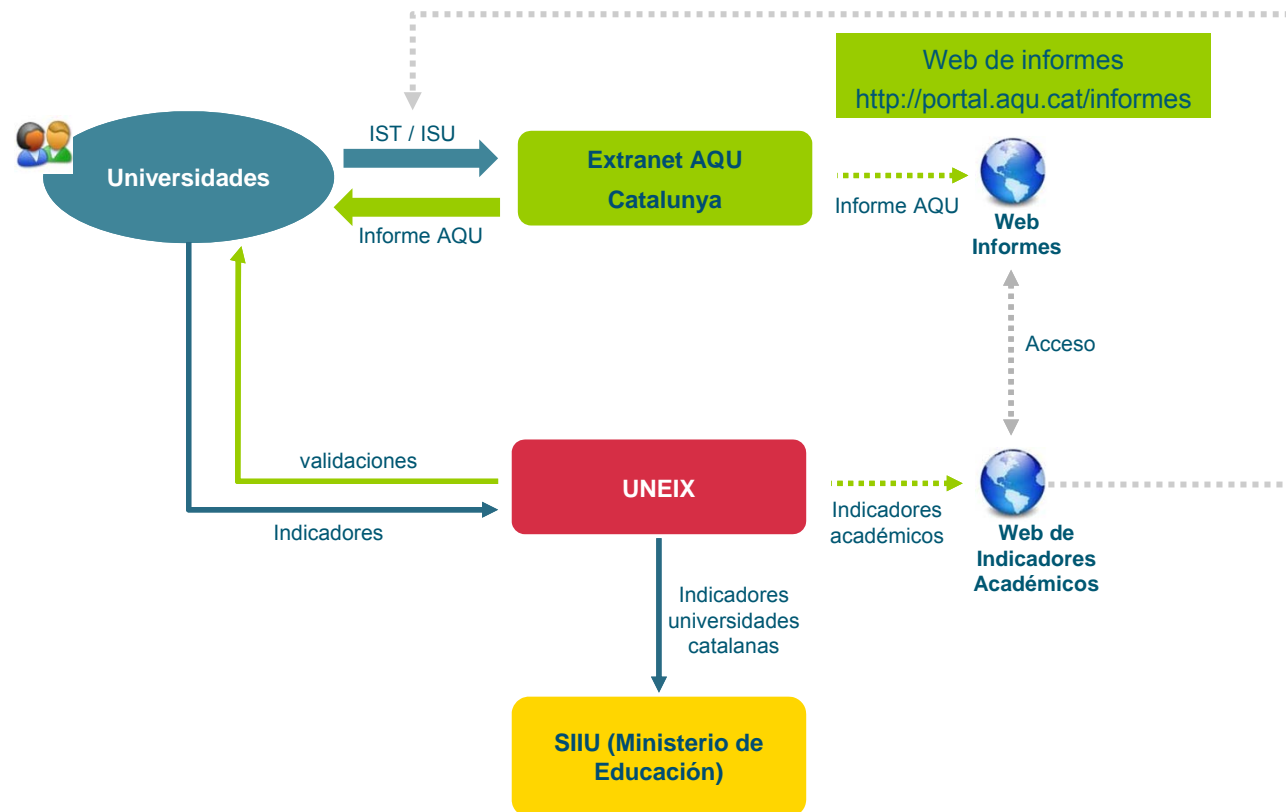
Web de informes
http://portal.aqu.cat/informes

Universidades

IST / ISU

Informe AQU

Extranet AQU Catalunya

Informe AQU

Web Informes

Acceso

validaciones

Indicadores

UNEIX

Indicadores académicos

Web de Indicadores Académicos

Indicadores universidades catalanas

SIIU (Ministerio de Educación)